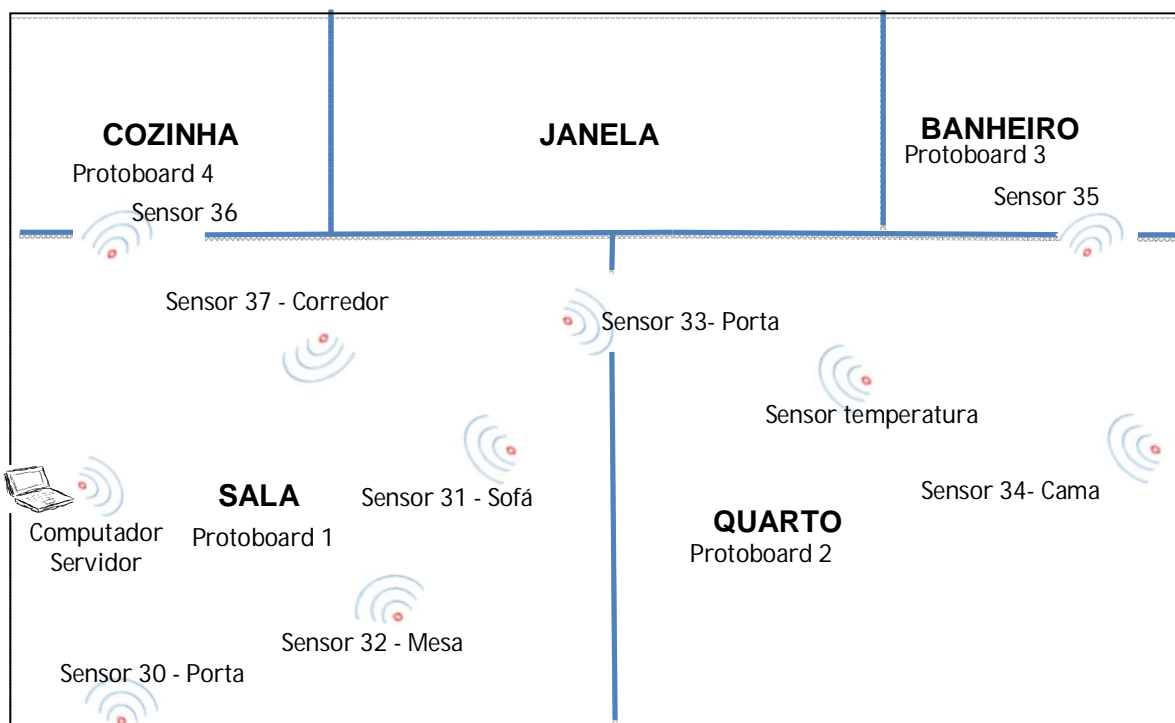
COZINHA
Protoboard 4
Sensor 36

JANELA

BANHEIRO
Protoboard 3
Sensor 35

Sensor 37 - Corredor

Sensor 33- Porta

Sensor temperatura

Computador
Servidor

SALA
Protoboard 1

Sensor 31 - Sofá

Sensor 34- Cama

QUARTO
Protoboard 2

Sensor 32 - Mesa

Sensor 30 - Porta